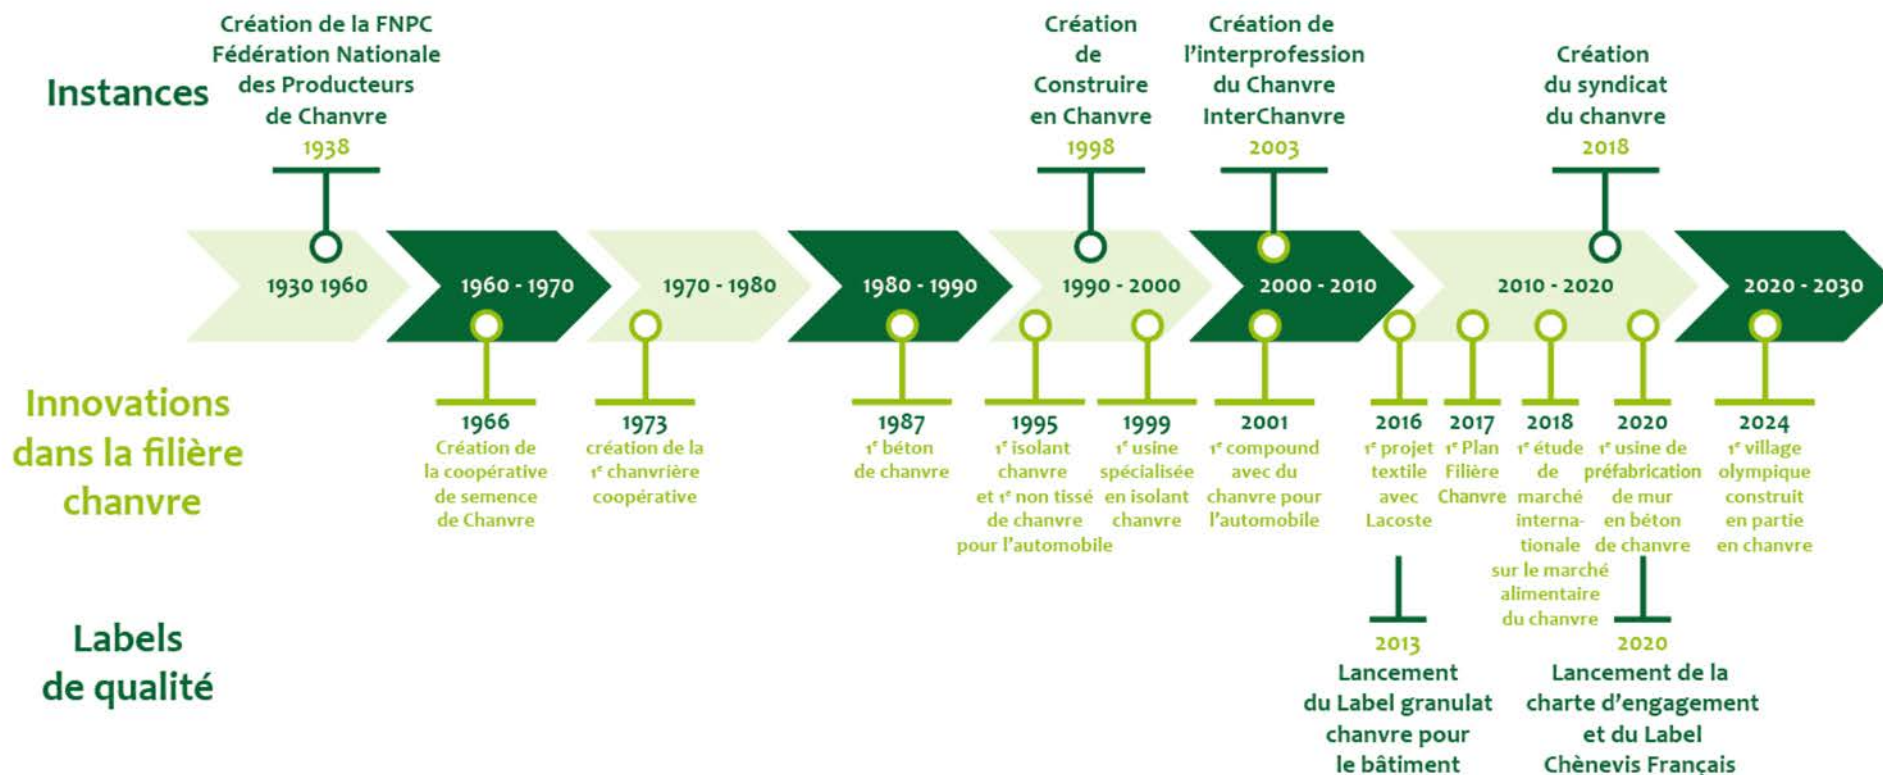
Instances

Création de la FNPC Fédération Nationale des Producteurs de Chanvre
1938

Création de Construire en Chanvre
1998

Création de l'interprofession du Chanvre InterChanvre
2003

Création du syndicat du chanvre
2018

1930 1960

1960 - 1970

1970 - 1980

1980 - 1990

1990 - 2000

2000 - 2010

2010 - 2020

2020 - 2030

Innovations dans la filière chanvre

1966
Création de la coopérative de semence de Chanvre

1973
création de la 1$^{e}$ chanvrière coopérative

1987
1$^{e}$ béton de chanvre

1995
1$^{e}$ isolant chanvre et 1$^{e}$ non tissé de chanvre pour l'automobile

1999
1$^{e}$ usine spécialisée en isolant chanvre

2001
1$^{e}$ compound avec du chanvre pour l'automobile

2016
1$^{e}$ projet textile avec Lacoste

2017
1$^{e}$ Plan Filière Chanvre

2018
1$^{e}$ étude de marché internationale sur le marché alimentaire du chanvre

2020
1$^{e}$ usine de préfabrication de mur en béton de chanvre

2024
1$^{e}$ village olympique construit en partie en chanvre

Labels de qualité

2013
Lancement du Label granulat chanvre pour le bâtiment

2020
Lancement de la charte d'engagement et du Label Chènevis Français